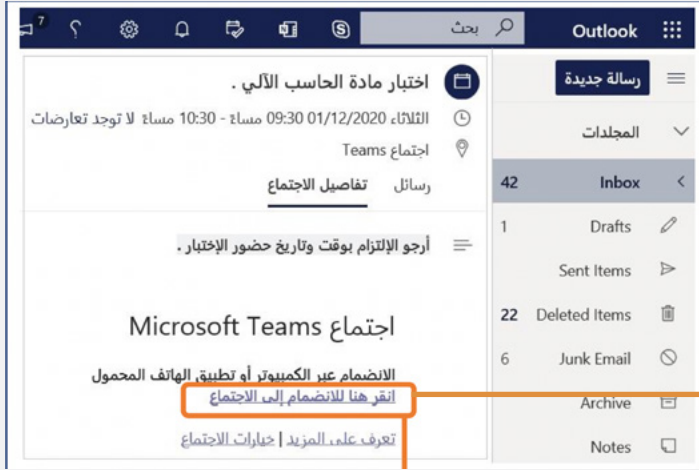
Outlook
بحث
7
رسالة جديدة
المجلدات
42 Inbox
1 Drafts
Sent Items
22 Deleted Items
6 Junk Email
Archive
Notes
اختبار مادة الحاسب الآلي .
الثلاثاء 01/12/2020 09:30 مساءً - 10:30 مساءً لا توجد تعارضات
اجتماع Teams
رسائل تفاصيل الاجتماع
أرجو الإلتزام بوقت وتاريخ حضور الإختبار .
اجتماع Microsoft Teams
الانضمام عبر الكمبيوتر أو تطبيق الهاتف المحمول
انقر هنا للانضمام إلى الاجتماع
تعرف على المزيد | خيارات الاجتماع